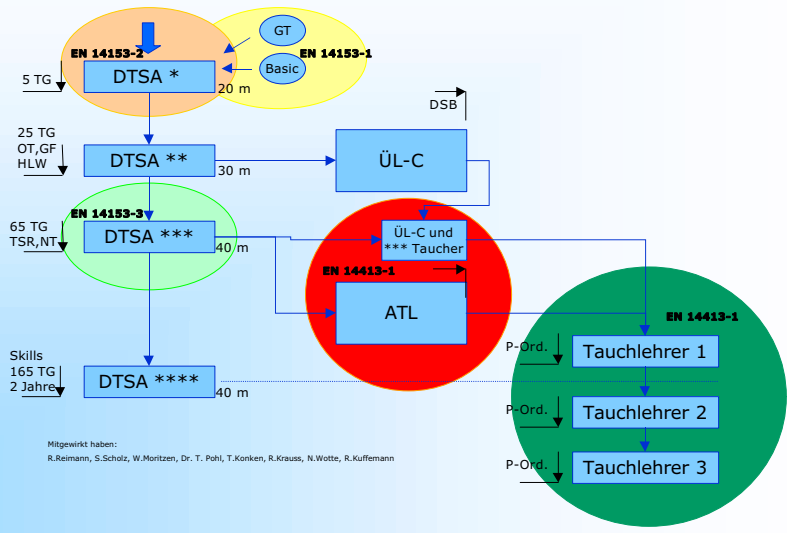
GT

EN 14153-2

EN 14153-1

Basic

5 TG

DTSA *

20 m

DSB

25 TG
OT,GF
HLW

DTSA **

30 m

ÜL-C

EN 14153-3

65 TG
TSR,NT

DTSA ***

40 m

ÜL-C und
*** Taucher

EN 14413-1

ATL

EN 14413-1

P-Ord.

Tauchlehrer 1

Skills
165 TG
2 Jahre

DTSA ****

40 m

P-Ord.

Tauchlehrer 2

P-Ord.

Tauchlehrer 3

Mitgewirkt haben:
R.Reimann, S.Scholz, W.Moritzen, Dr. T. Pohl, T.Konken, R.Krauss, N.Wotte, R.Kuffemann